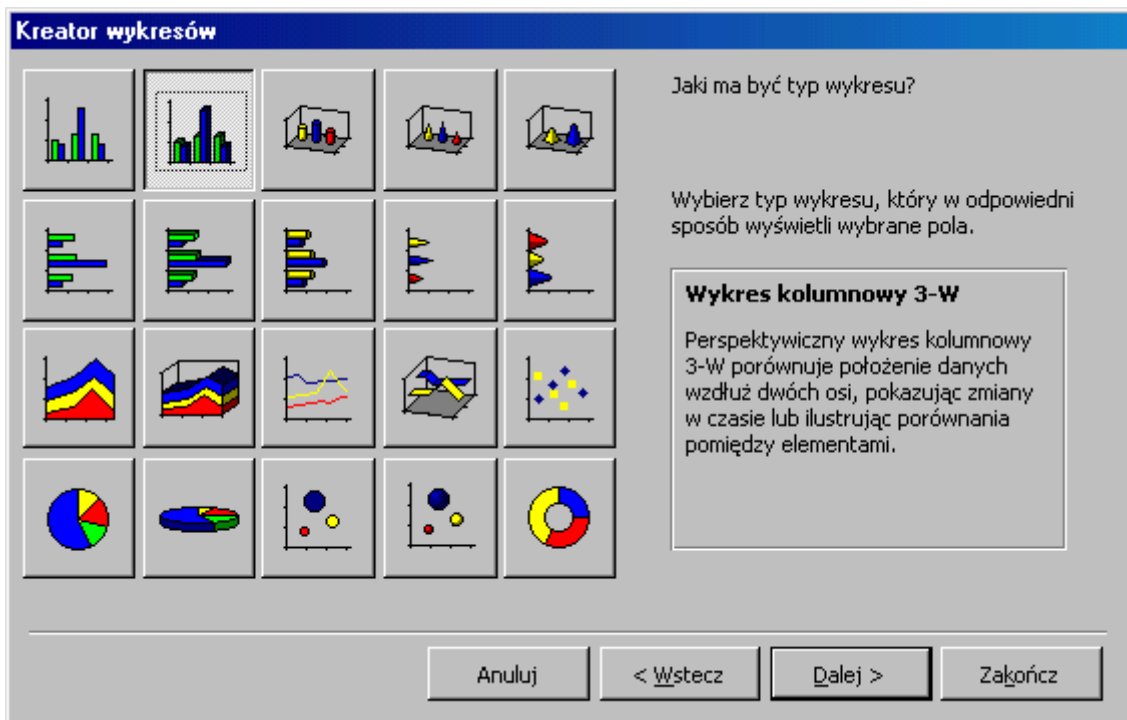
Kreator wykresów

Jaki ma być typ wykresu?

Wybierz typ wykresu, który w odpowiedni sposób wyświetli wybrane pola.

Wykres kolumnowy 3-W

Perspektywiczny wykres kolumnowy 3-W porównuje położenie danych wzdłuż dwóch osi, pokazując zmiany w czasie lub ilustrując porównania pomiędzy elementami.

Anuluj
< Wstecz
Dalej >
Zakończ